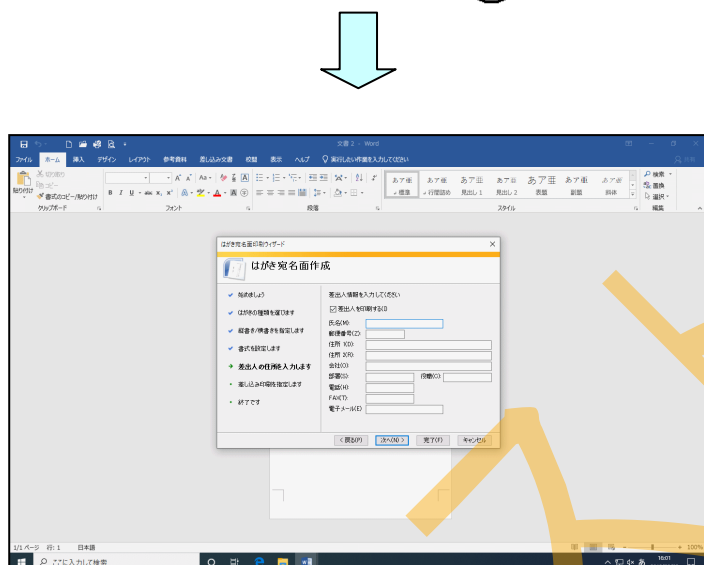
文書 2 - Word

ファイル ホーム 挿入 デザイン レイアウト 参考資料 差し込み文書 校閲 表示 ヘルプ 実行したい作業を入力してください

貼り付け 切り取り コピー 書式のコピー/貼り付け クリップボード フォント 段落 スタイル 編集

あア亜 標準 あア亜 行間詰め あア亜 見出し 1 あア亜 見出し 2 あア亜 表題 あア亜 副題 あア亜 斜体

検索 置換 選択

はがき宛名面印刷ウィザード

はがき宛名面作成

始めましょう
はがきの種類を選びます
縦書き/横書きを指定します
書式を設定します
差出人の住所を入力します
差し込み印刷を指定します
終了です

差出人情報を入力してください
差出人を印刷する(I)
氏名(M):
郵便番号(Z):
住所 1(O):
住所 2(R):
会社(O):
部署(D):
役職(C):
電話(H):
FAX(T):
電子メール(E):

< 戻る(P) 次へ(N) > 完了(F) キャンセル

1/1 ページ 行: 1 日本語

ここに入力して検索

100%

16:01